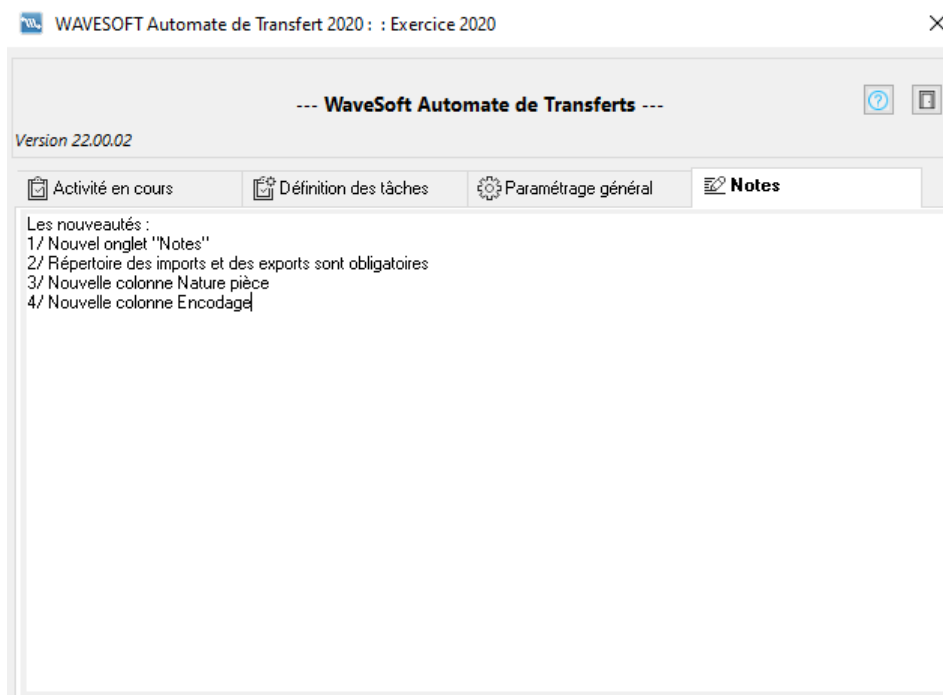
WAVESOFT Automate de Transfert 2020 : : Exercice 2020

--- WaveSoft Automate de Transferts ---

Version 22.00.02

Activité en cours | Définition des tâches | Paramétrage général | Notes

Les nouveautés :
1/ Nouvel onglet "Notes"
2/ Répertoire des imports et des exports sont obligatoires
3/ Nouvelle colonne Nature pièce
4/ Nouvelle colonne Encodage